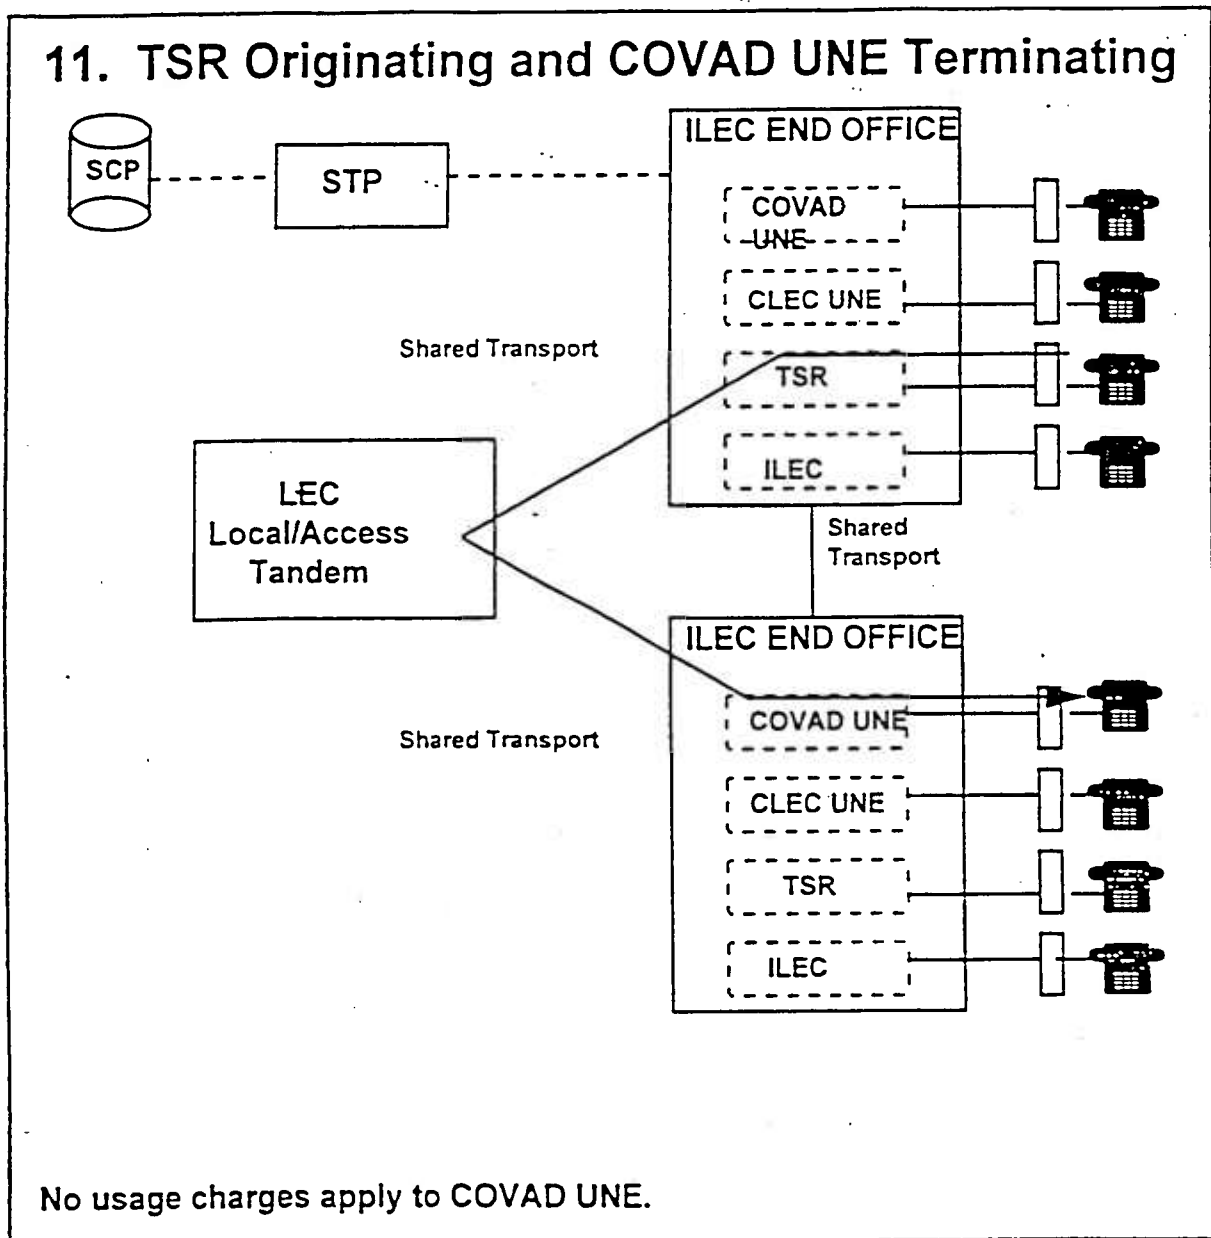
11. TSR Originating and COVAD UNE Terminating

SCP

STP

ILEC END OFFICE

COVAD UNE

CLEC UNE

Shared Transport

TSR

ILEC

LEC Local/Access Tandem

Shared Transport

ILEC END OFFICE

COVAD UNE

Shared Transport

CLEC UNE

TSR

ILEC

No usage charges apply to COVAD UNE.